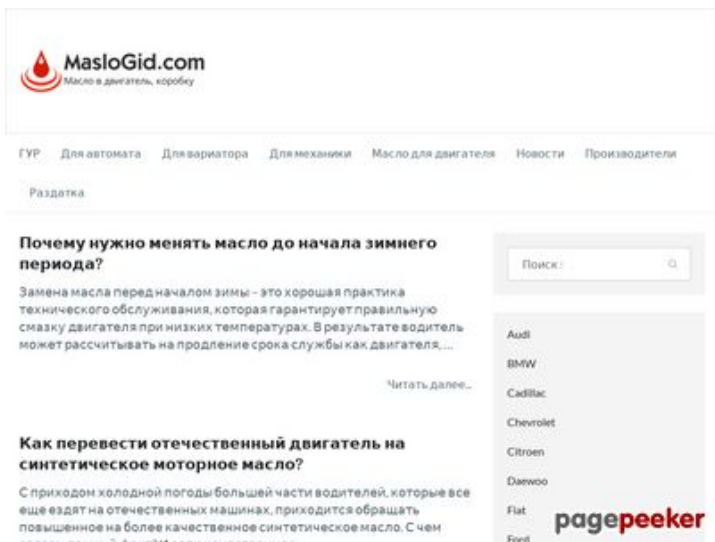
MasloGid.com
Масло в двигатель, коробку

ГУР Для автомата Для вариатора Для механики Масло для двигателя Новости Производители

Раздатка

Почему нужно менять масло до начала зимнего периода?

Замена масла перед началом зимы - это хорошая практика технического обслуживания, которая гарантирует правильную смазку двигателя при низких температурах. В результате водитель может рассчитывать на продление срока службы как двигателя, ...

Читать далее...

Как перевести отечественный двигатель на синтетическое моторное масло?

С приходом холодной погоды большей части водителей, которые все еще ездят на отечественных машинах, приходится обращать повышенное на более качественное синтетическое масло. С чем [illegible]

Поиск:

Audi
BMW
Cadillac
Chevrolet
Citroen
Daewoo
Fiat
Ford

pagepeeker